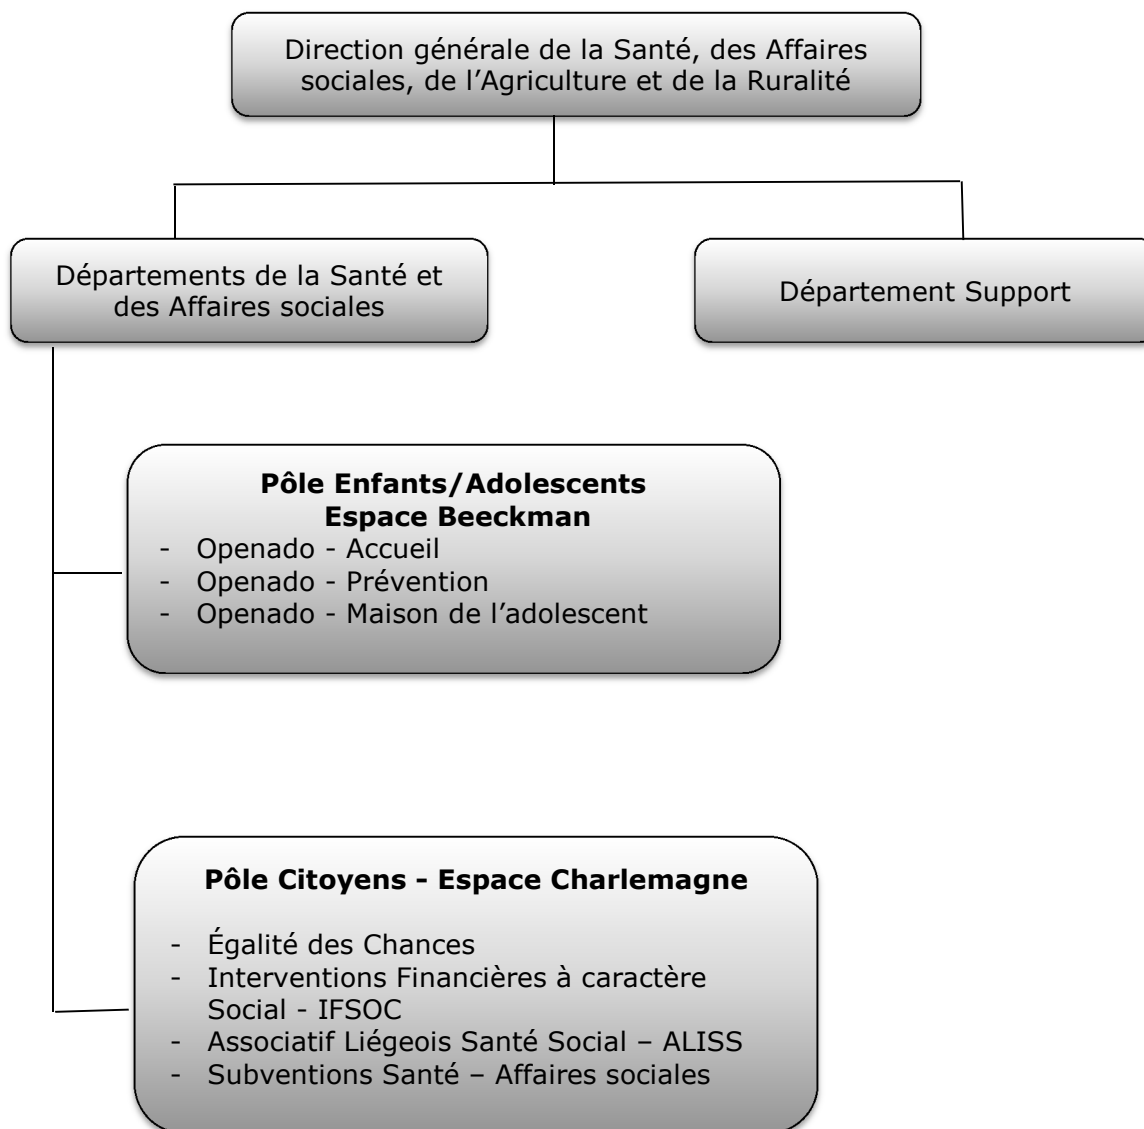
Direction générale de la Santé, des Affaires sociales, de l’Agriculture et de la Ruralité

Départements de la Santé et des Affaires sociales

Département Support

**Pôle Enfants/Adolescents Espace Beeckman**
- Openado - Accueil
- Openado - Prévention
- Openado - Maison de l’adolescent

**Pôle Citoyens - Espace Charlemagne**
- Égalité des Chances
- Interventions Financières à caractère Social - IFSOC
- Associatif Liégeois Santé Social – ALISS
- Subventions Santé – Affaires sociales